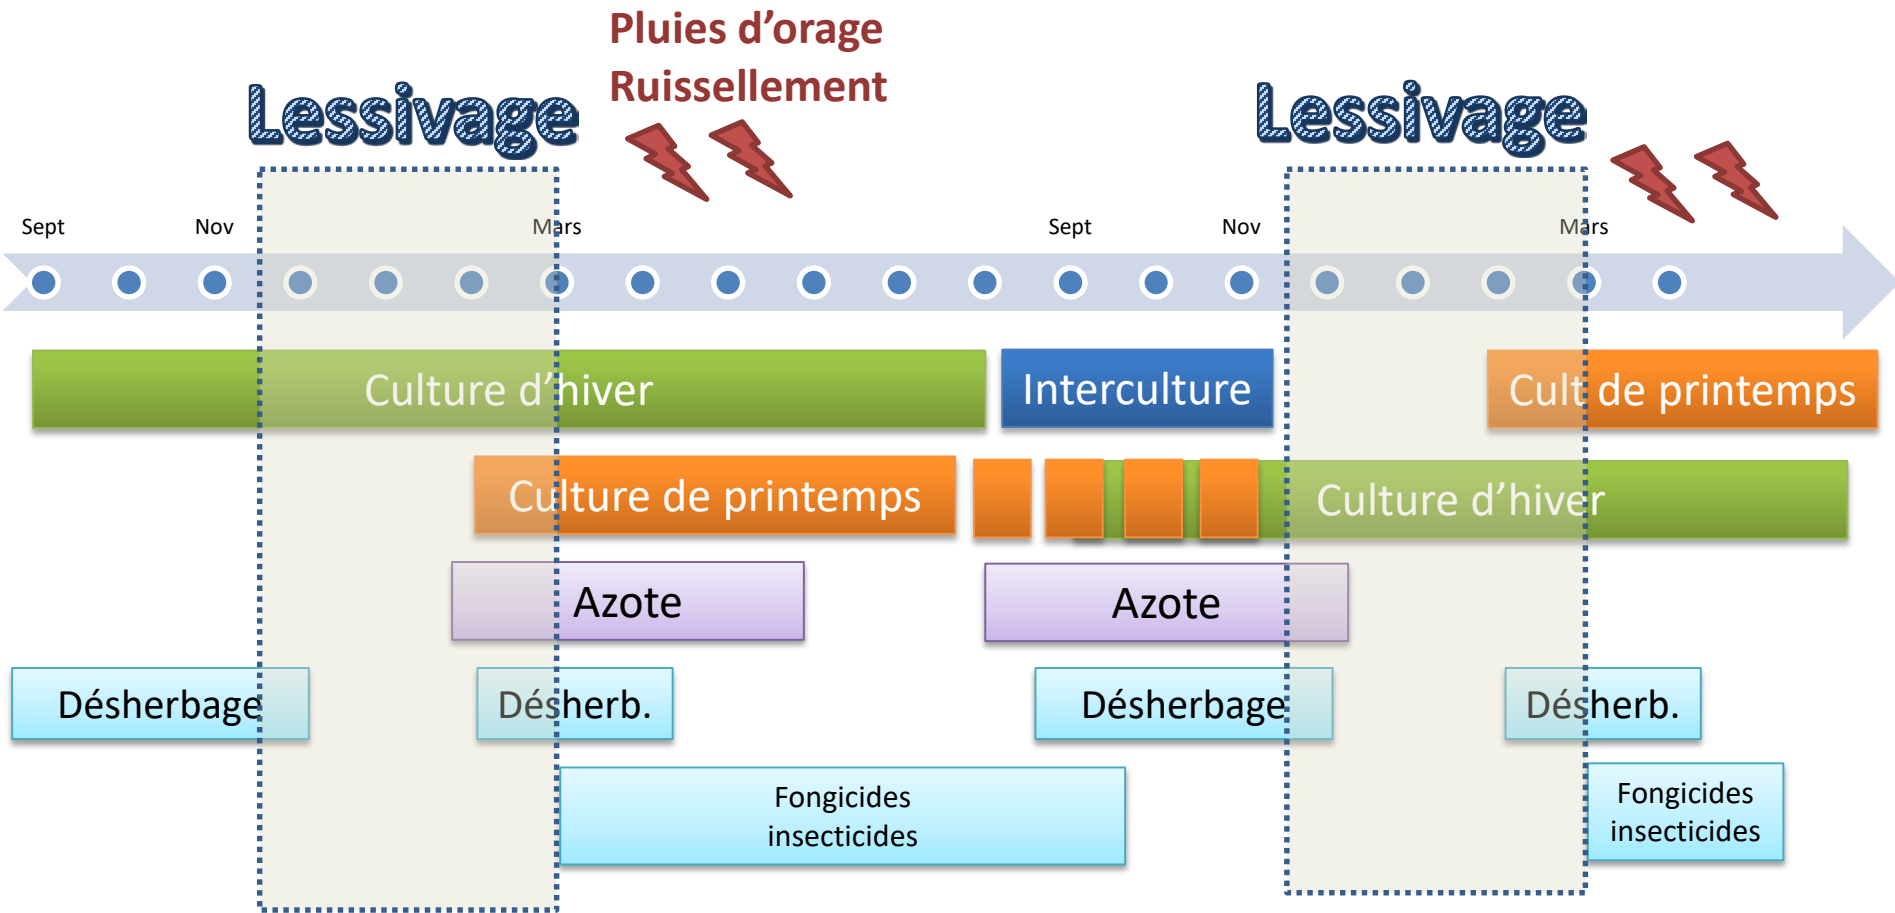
Pluies d'orage
Ruissellement

Lessivage

Lessivage

Sept Nov Mars Sept Nov Mars

Culture d'hiver

Interculture

Cult de printemps

Culture de printemps

Culture d'hiver

Azote

Azote

Désherbage

Désherb.

Désherbage

Désherb.

Fongicides insecticides

Fongicides insecticides